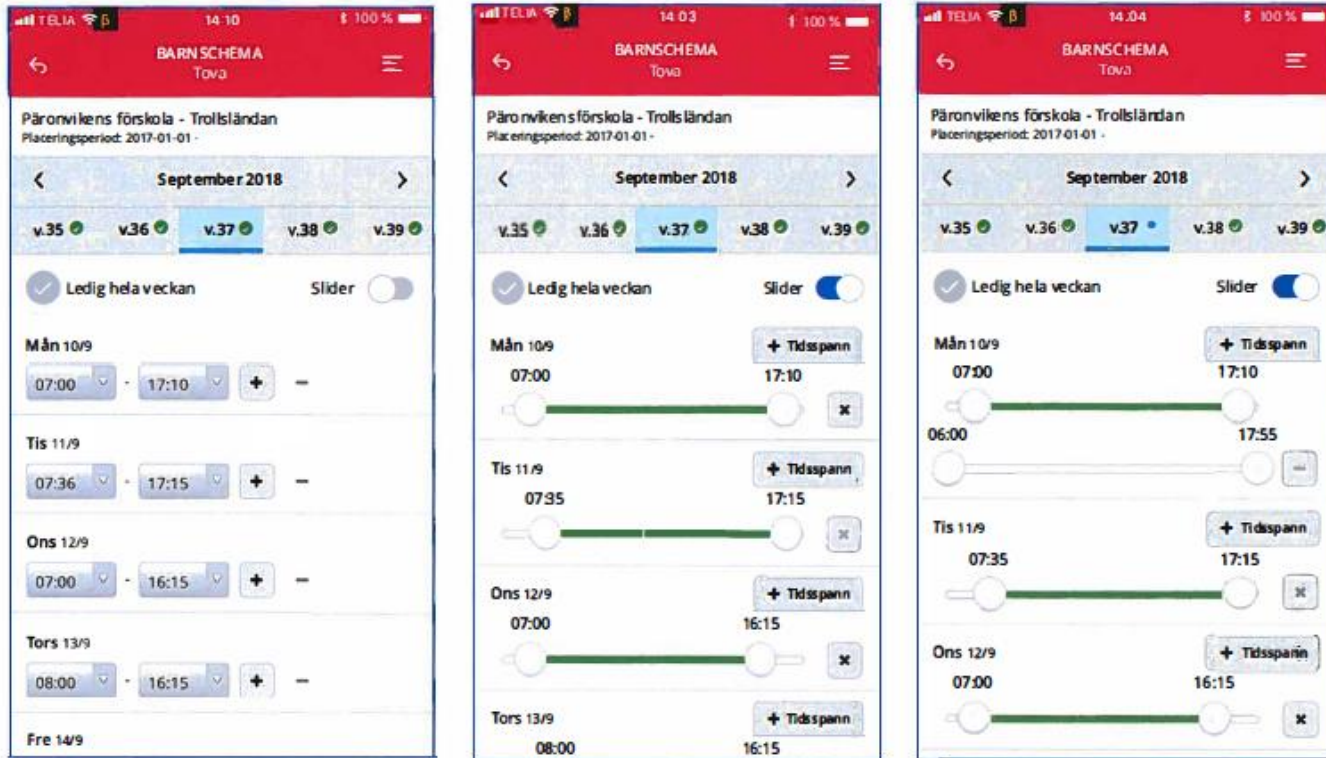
TELIA 14:10 100 %

BARNSCHEMA
Tova

Päronvikens förskola - Trollsländan
Placeringsperiod: 2017-01-01 -

September 2018

v.35 v.36 v.37 v.38 v.39

Ledig hela veckan
Slider

Mån 10/9
07:00 - 17:10 + –

Tis 11/9
07:36 - 17:15 + –

Ons 12/9
07:00 - 16:15 + –

Tors 13/9
08:00 - 16:15 + –

Fre 14/9

TELIA 14:03 100 %

BARNSCHEMA
Tova

Päronvikens förskola - Trollsländan
Placeringsperiod: 2017-01-01 -

September 2018

v.35 v.36 v.37 v.38 v.39

Ledig hela veckan
Slider

Mån 10/9
+ Tidsspann
07:00 17:10

Tis 11/9
+ Tidsspann
07:35 17:15

Ons 12/9
+ Tidsspann
07:00 16:15

Tors 13/9
+ Tidsspann
08:00 16:15

TELIA 14:04 100 %

BARNSCHEMA
Tova

Päronvikens förskola - Trollsländan
Placeringsperiod: 2017-01-01 -

September 2018

v.35 v.36 v.37 v.38 v.39

Ledig hela veckan
Slider

Mån 10/9
+ Tidsspann
07:00 17:10
06:00 17:55

Tis 11/9
+ Tidsspann
07:35 17:15

Ons 12/9
+ Tidsspann
07:00 16:15